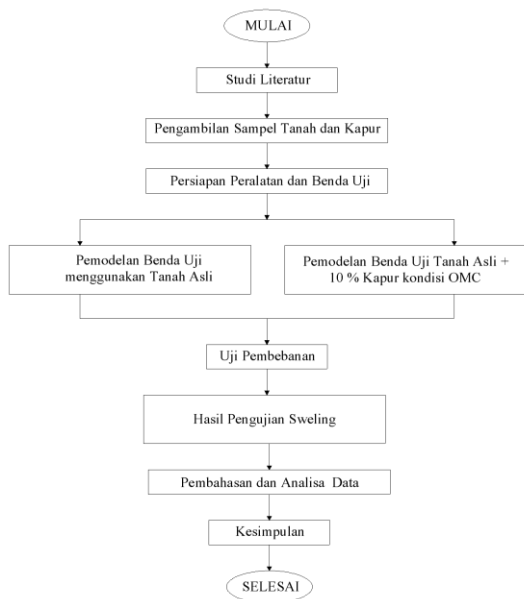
MULAI

Studi Literatur

Pengambilan Sampel Tanah dan Kapur

Persiapan Peralatan dan Benda Uji

Pemodelan Benda Uji menggunakan Tanah Asli

Pemodelan Benda Uji Tanah Asli + 10 % Kapur kondisi OMC

Uji Pembebanan

Hasil Pengujian Sweling

Pembahasan dan Analisa Data

Kesimpulan

SELESAI